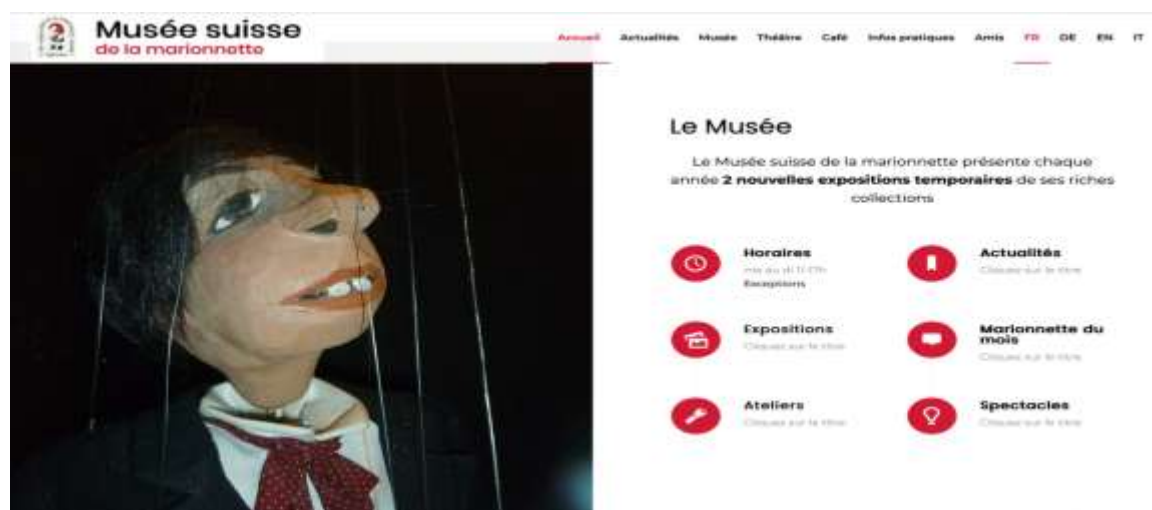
Musée suisse
de la marionnette

Accueil Actualités Musée Théâtre Café Infos pratiques Amis FR DE EN IT

Le Musée

Le Musée suisse de la marionnette présente chaque année **2 nouvelles expositions temporaires** de ses riches collections

Horaires
me au di 11-17h
Exceptions

Actualités
Cliquez sur le titre

Expositions
Cliquez sur le titre

Marionnette du mois
Cliquez sur le titre

Ateliers
Cliquez sur le titre

Spectacles
Cliquez sur le titre